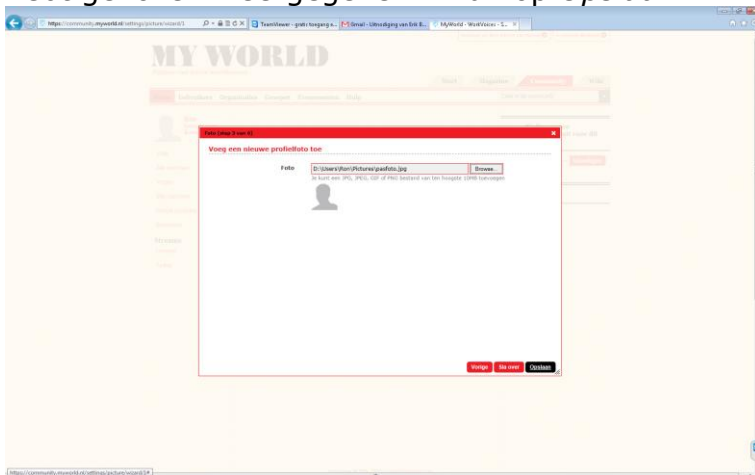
https://community.myworld.nl/settings/picture/wizard/1
TeamViewer - gratis toegang e...
Gmail - Uitnodiging van Erik B...
MyWorld - WorldVoices - S...

MY WORLD

Foto (stap 3 van 4)

Voeg een nieuwe profielfoto toe

Foto
D:\Users\Ron\Pictures\pasfoto.jpg
Browse...
Je kunt een JPG, JPEG, GIF of PNG bestand van ten hoogste 10MB toevoegen

Vorige
Sla over
Opslaan

https://community.myworld.nl/settings/picture/wizard/1#